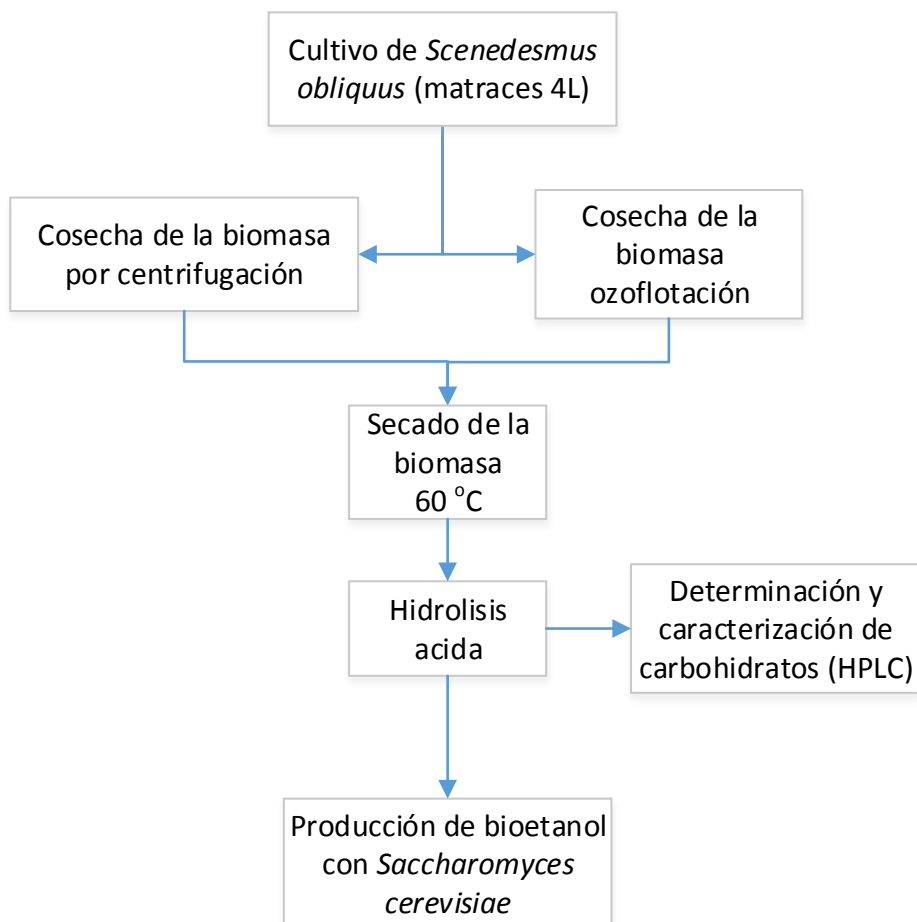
Cultivo de Scenedesmus obliquus (matraces 4L)

Cosecha de la biomasa por centrifugación

Cosecha de la biomasa ozoflotación

Secado de la biomasa 60 $^{o}$C

Hidrolisis acida

Determinación y caracterización de carbohidratos (HPLC)

Producción de bioetanol con Saccharomyces cerevisiae